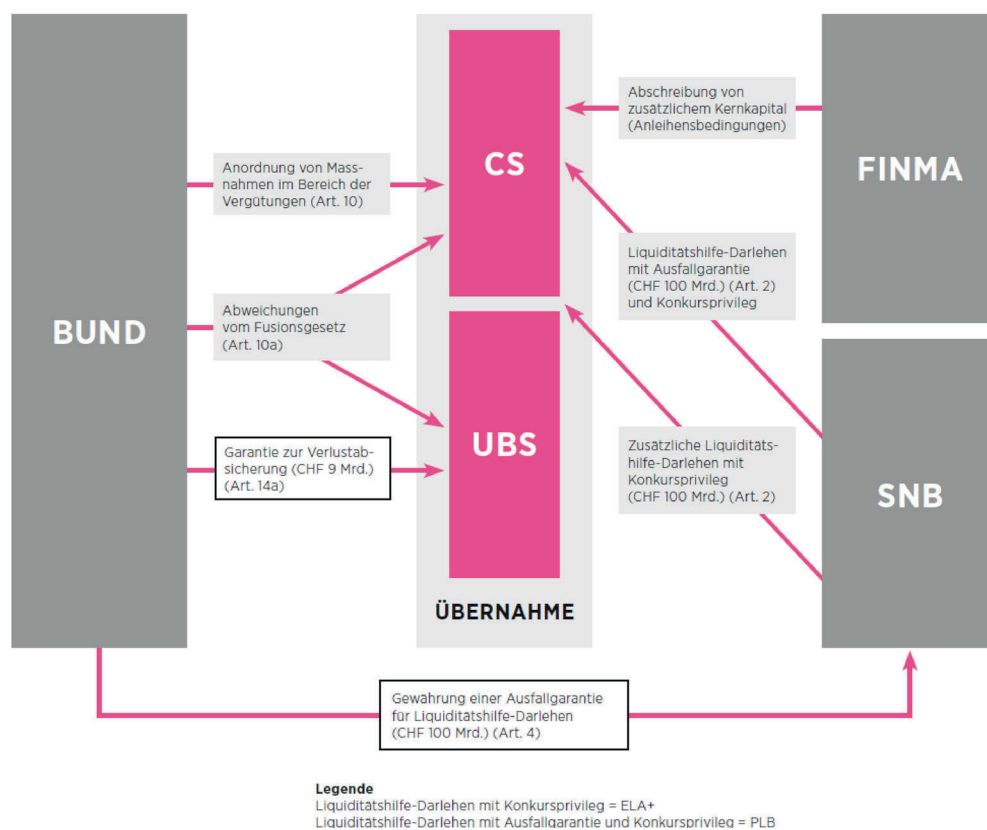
BUND

Anordnung von Massnahmen im Bereich der Vergütungen (Art. 10)

Abweichungen vom Fusionsgesetz (Art. 10a)

Garantie zur Verlustabsicherung (CHF 9 Mrd.) (Art. 14a)

CS

UBS

ÜBERNAHME

FINMA

Abschreibung von zusätzlichem Kernkapital (Anleihensbedingungen)

Liquiditatshilfe-Darlehen mit Ausfallgarantie (CHF 100 Mrd.) (Art. 2) und Konkursprivileg

Zusätzliche Liquiditätshilfe-Darlehen mit Konkursprivileg (CHF 100 Mrd.) (Art. 2)

SNB

Gewährung einer Ausfallgarantie für Liquiditätshilfe-Darlehen (CHF 100 Mrd.) (Art. 4)

Legende
Liquiditätshilfe-Darlehen mit Konkursprivileg = ELA+
Liquiditätshilfe-Darlehen mit Ausfallgarantie und Konkursprivileg = PLB